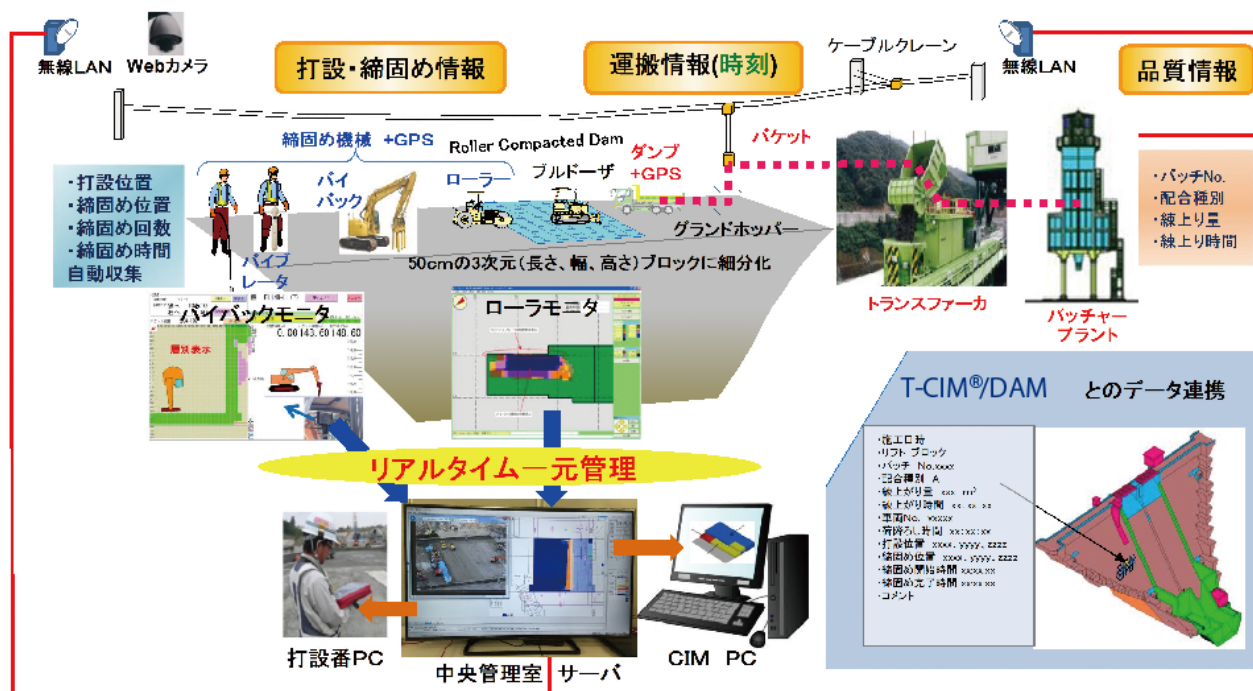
無線LAN Webカメラ

打設・締固め情報

運搬情報(時刻)

ケーブルクレーン

無線LAN

品質情報

締固め機械 +GPS

Roller Compacted Dam

バケット

・打設位置
・締固め位置
・締固め回数
・締固め時間
自動収集

バイバック

ローラー

ブルドーザ

ダンプ +GPS

グランドホッパー

・バッチNo.
・配合種別
・練上り量
・練上り時間

バイブレータ

50cmの3次元(長さ、幅、高さ)ブロックに細分化

バイバックモニタ

ローラモニタ

トランスファーカ

バッチャープラント

T-CIM®/DAM とのデータ連携

・施工日時
・リフト ブロック
・バッチ No.xxx
・配合種別 A
・練上がり量 xx m³
・練上がり時間 xx:xx:xx
・車両No. xxxx
・荷降ろし時間 xx:xx:xx
・打設位置 xxxx, yyyy, zzzz
・締固め位置 xxxx, yyyy, zzzz
・締固め開始時間 xx:xx:xx
・締固め完了時間 xx:xx:xx
・コメント

リアルタイム一元管理

打設番PC

中央管理室 サーバ

CIM PC